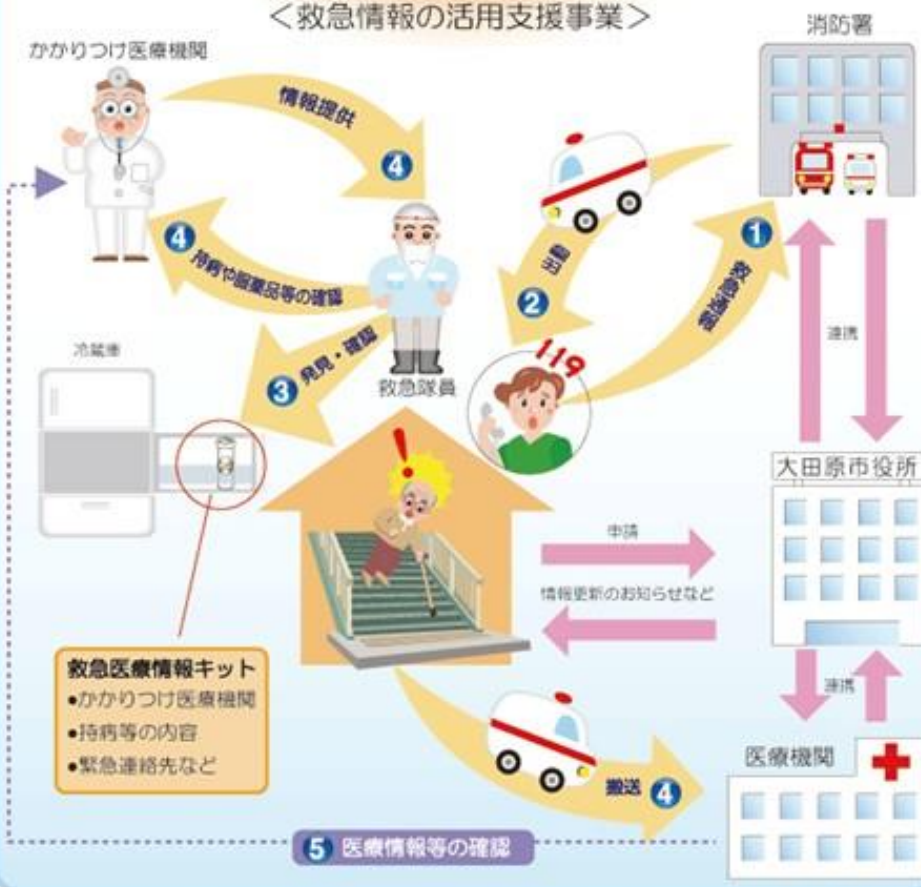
＜救急情報の活用支援事業＞

かかりつけ医療機関

情報提供 4

4 持病や服薬品等の確認

消防署

1 救急通報

出動 2

119

3 発見・確認

救急隊員

冷蔵庫

連携

大田原市役所

申請

情報更新のお知らせなど

救急医療情報キット
•かかりつけ医療機関
•持病等の内容
•緊急連絡先など

連携

医療機関

搬送 4

5 医療情報等の確認